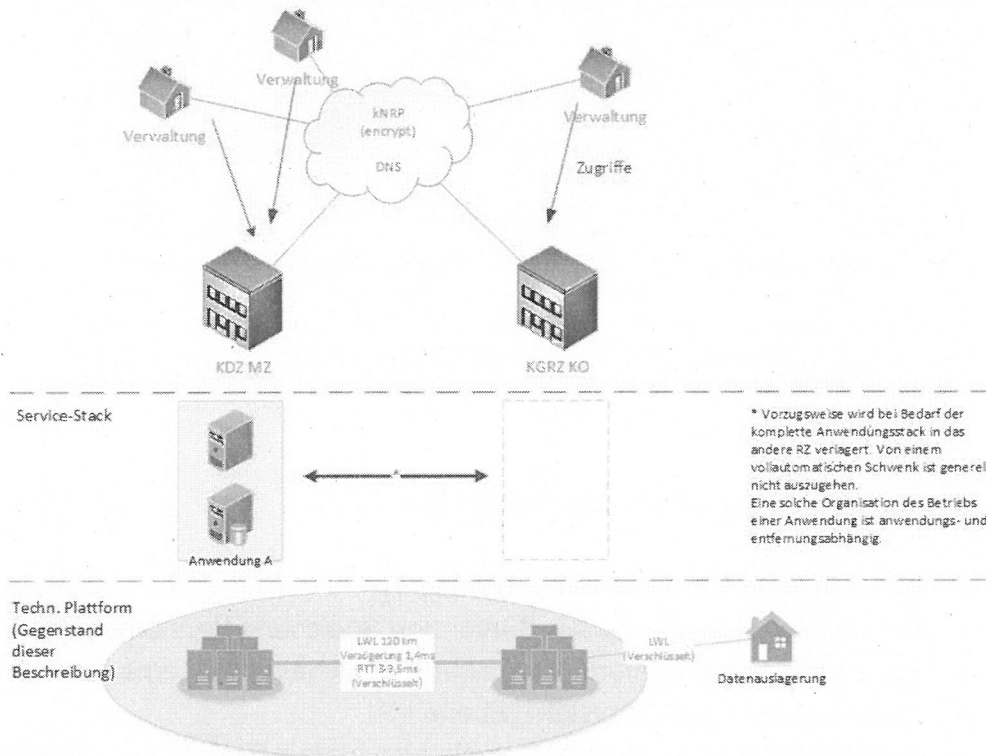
Verwaltung

Verwaltung

kNRP
(encrypt)

DNS

Verwaltung

Zugriffe

KDZ MZ

KGRZ KO

Service-Stack

*

Anwendung A

* Vorzugsweise wird bei Bedarf der komplette Anwendungsstack in das andere RZ verlagert. Von einem vollautomatischen Schwenk ist generell nicht auszugehen.
Eine solche Organisation des Betriebs einer Anwendung ist anwendungs- und entfernungsabhängig.

Techn. Plattform (Gegenstand dieser Beschreibung)

LWL 120 km
Verzögerung 1,4ms
RTT 3-3,5ms
(Verschlüsselt)

LWL
(Verschlüsselt)

Datenauslagerung